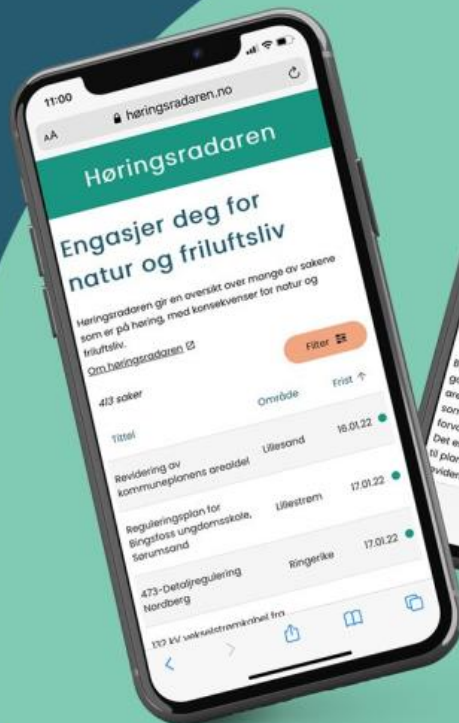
11:00

AA høringsradaren.no

Høringsradaren

Engasjer deg for natur og friluftsliv

Høringsradaren gir en oversikt over mange av sakene som er på høring, med konsekvenser for natur og friluftsliv.

Om høringsradaren

Filter

413 saker

| Tittel | Område | Frist ↑ |
|---|---|---|
| Revidering av kommuneplanens arealdel | Lillesand | 16.01.22 |
| Reguleringsplan for Bingsfoss ungdomsskole, Sørumsand | Lillestrøm | 17.01.22 |
| 473-Detaljregulering Nordberg | Ringerike | 17.01.22 |
| 132 kV vekselstrømkabel fra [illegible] | | |